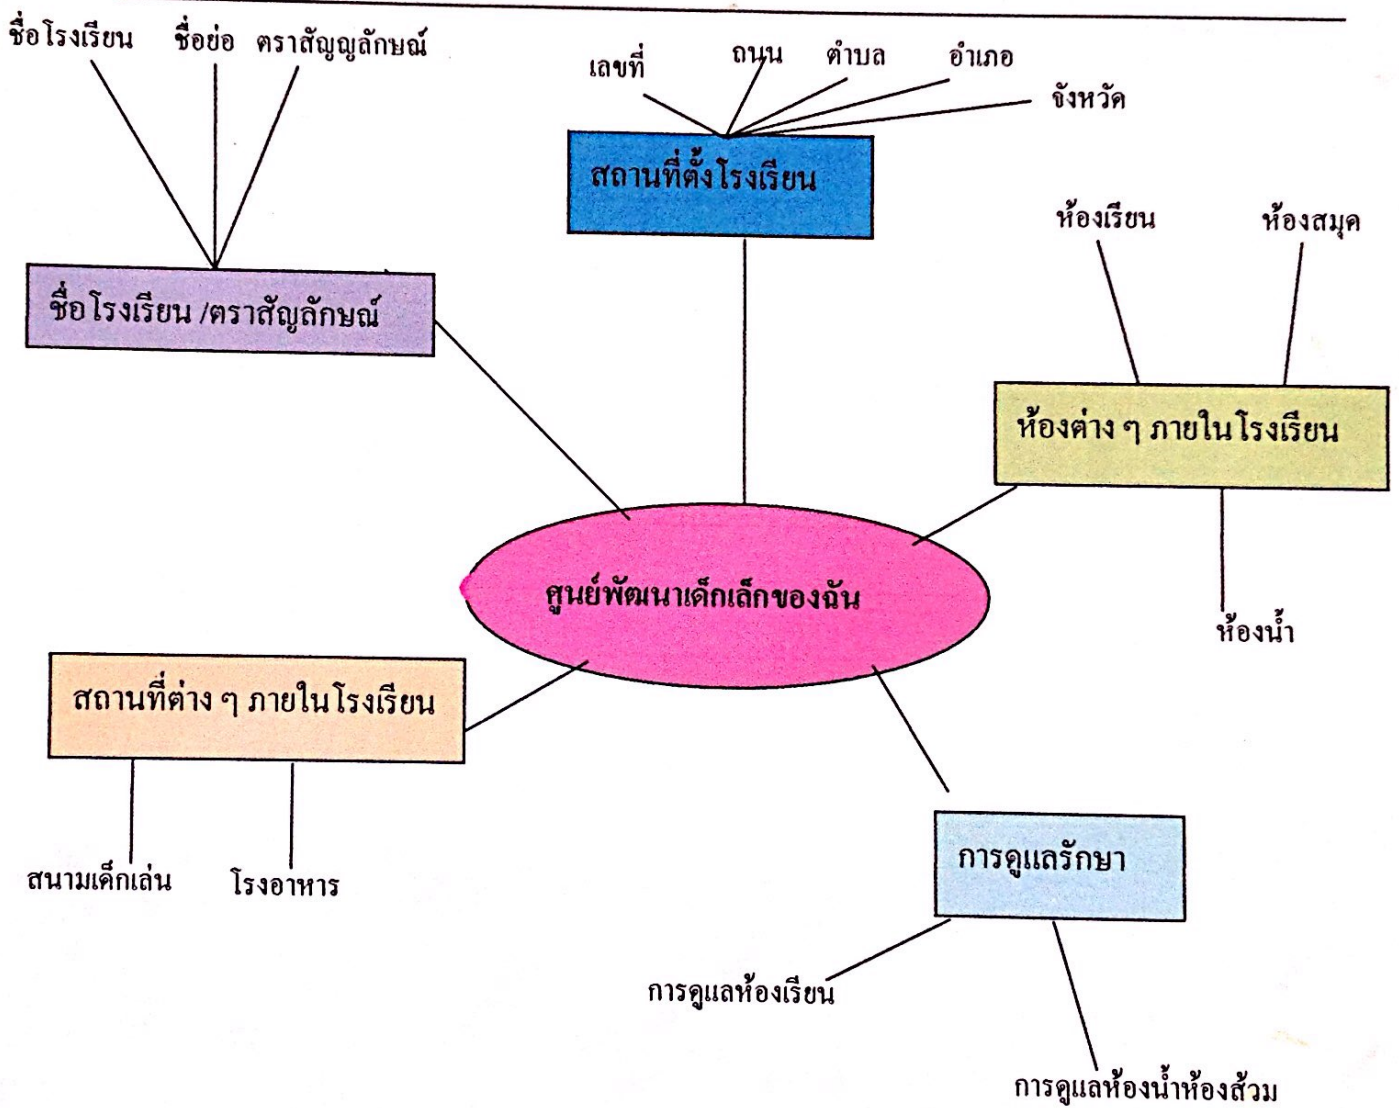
ชื่อโรงเรียน ชื่อย่อ ตราสัญญลักษณ์

ชื่อโรงเรียน /ตราสัญลักษณ์

เลขที่ ถนน ตำบล อำเภอ จังหวัด

สถานที่ตั้งโรงเรียน

ห้องเรียน ห้องสมุด

ห้องต่าง ๆ ภายในโรงเรียน

ห้องน้ำ

ศูนย์พัฒนาเด็กเล็กของฉัน

สถานที่ต่าง ๆ ภายในโรงเรียน

สนามเด็กเล่น โรงอาหาร

การดูแลรักษา

การดูแลห้องเรียน

การดูแลห้องน้ำห้องส้วม